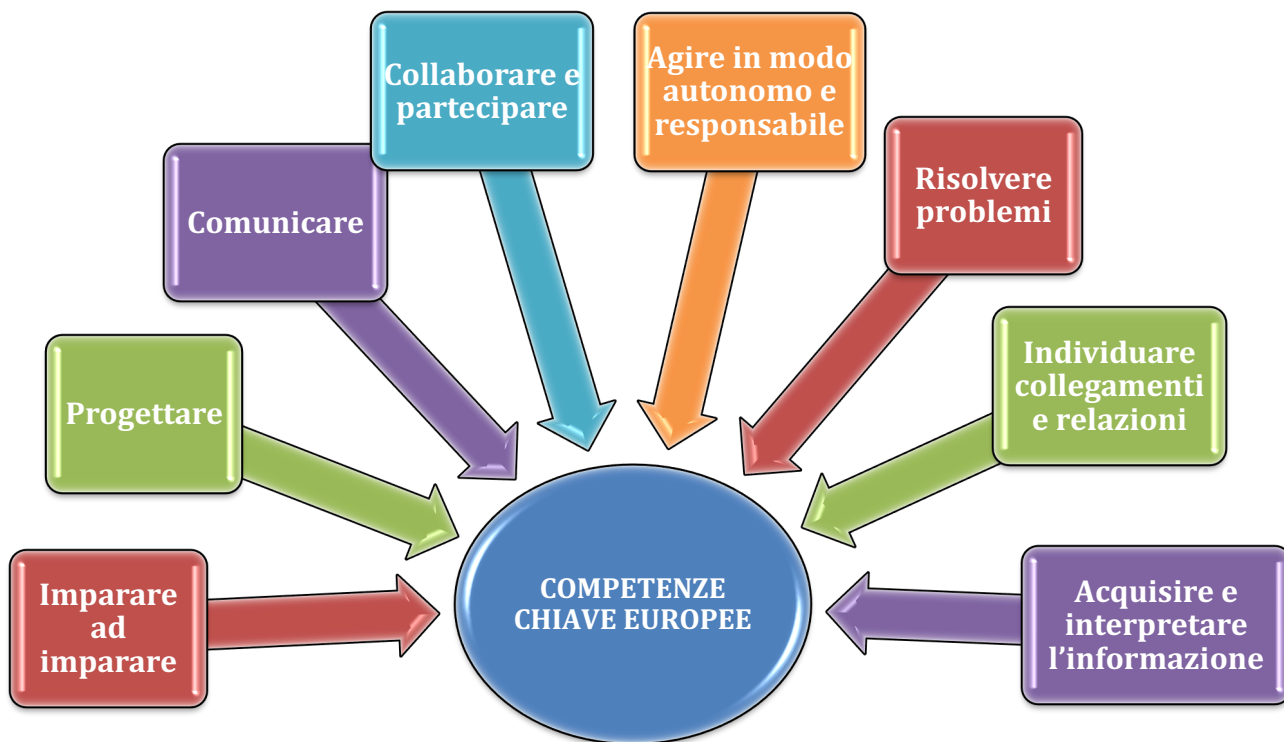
Collaborare e partecipare

Agire in modo autonomo e responsabile

Comunicare

Risolvere problemi

Progettare

Individuare collegamenti e relazioni

Imparare ad imparare

COMPETENZE CHIAVE EUROPEE

Acquisire e interpretare l'informazione